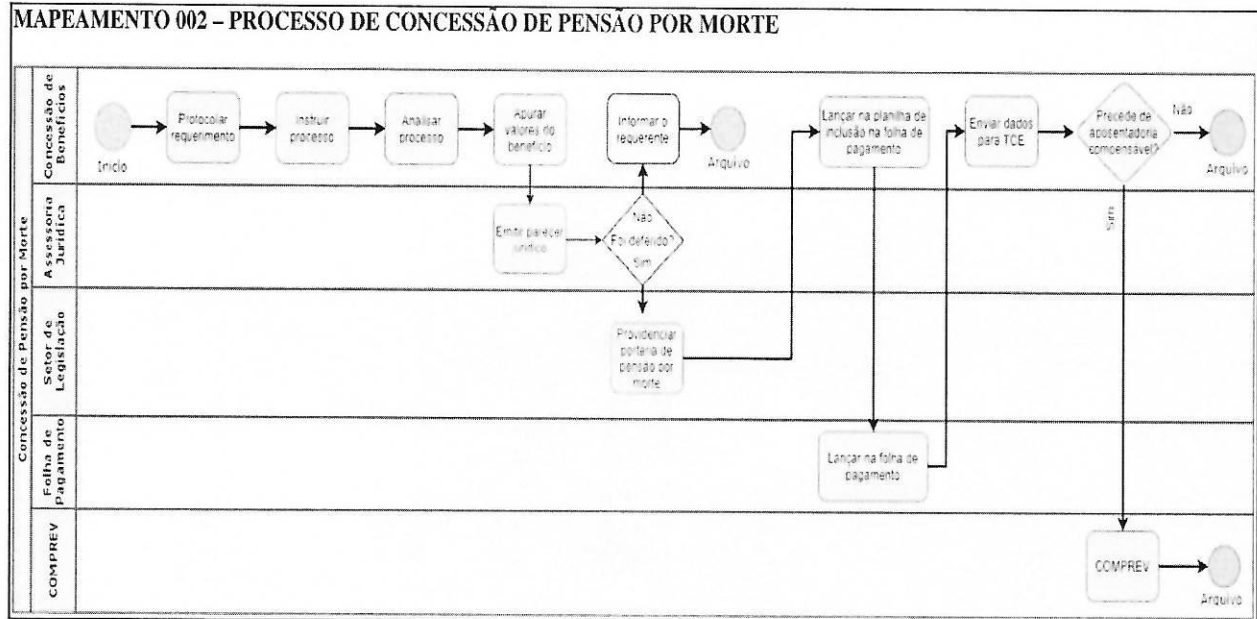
MAPEAMENTO 002 – PROCESSO DE CONCESSÃO DE PENSÃO POR MORTE

Concessão de Pensão por Morte

Concessão de Benefícios

Início

Protocolar requerimento

Instruir processo

Analisar processo

Apurar valores do benefício

Informar o requerente

Arquivo

Lançar na planilha de inclusão na folha de pagamento

Enviar dados para TCE

Precede de aposentadoria compensável?

Não

Arquivo

Assessoria Jurídica

Emitir parecer jurídico

Não

Foi deferido?

Sim

Sim

Setor de Legislação

Providenciar portaria de pensão por morte

Folha de pagamento

Lançar na folha de pagamento

COMPREV

COMPREV

Arquivo